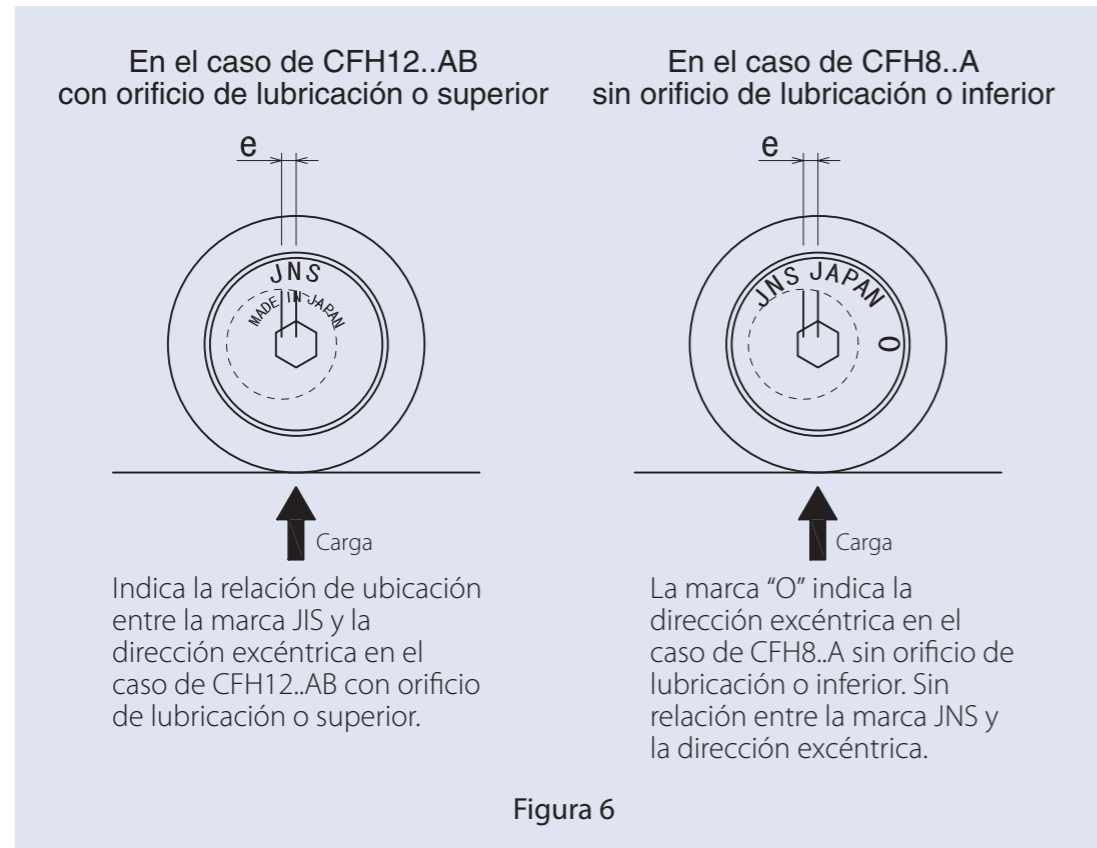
En el caso de CFH12..AB con orificio de lubricación o superior

e

JNS

MADE IN JAPAN

Carga

Indica la relación de ubicación entre la marca JIS y la dirección excéntrica en el caso de CFH12..AB con orificio de lubricación o superior.

En el caso de CFH8..A sin orificio de lubricación o inferior

e

JNS JAPAN

O

Carga

La marca "O" indica la dirección excéntrica en el caso de CFH8..A sin orificio de lubricación o inferior. Sin relación entre la marca JNS y la dirección excéntrica.

Figura 6